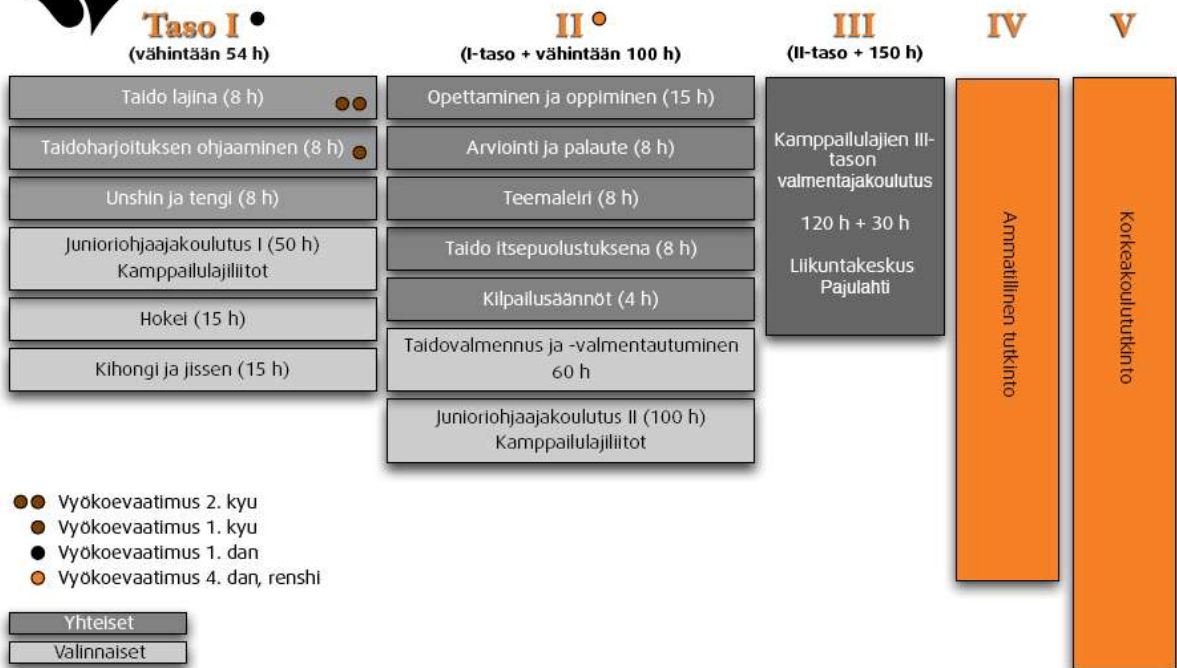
Taso I
(vähintään 54 h)

Taido lajina (8 h)

Taidoharjoituksen ohjaaminen (8 h)

Unshin ja tengi (8 h)

Junioriohjaajakoulutus I (50 h) Kamppailulajiliitot

Hokei (15 h)

Kihongi ja jissen (15 h)

II
(I-taso + vähintään 100 h)

Opettaminen ja oppiminen (15 h)

Arviointi ja palaute (8 h)

Teemaleiri (8 h)

Taido itsepuolustuksena (8 h)

Kilpailusäännöt (4 h)

Taidovalmennus ja -valmentautuminen 60 h

Junioriohjaajakoulutus II (100 h) Kamppailulajiliitot

III
(II-taso + 150 h)

Kamppailulajien III-tason valmentajakoulutus

120 h + 30 h

Liikuntakeskus Pajulahti

IV

Ammatillinen tutkinto

V

Korkeakoulututkinto

Vyökoevaatimus 2. kyu
Vyökoevaatimus 1. kyu
Vyökoevaatimus 1. dan
Vyökoevaatimus 4. dan, renshi

Yhteiset
Valinnaiset